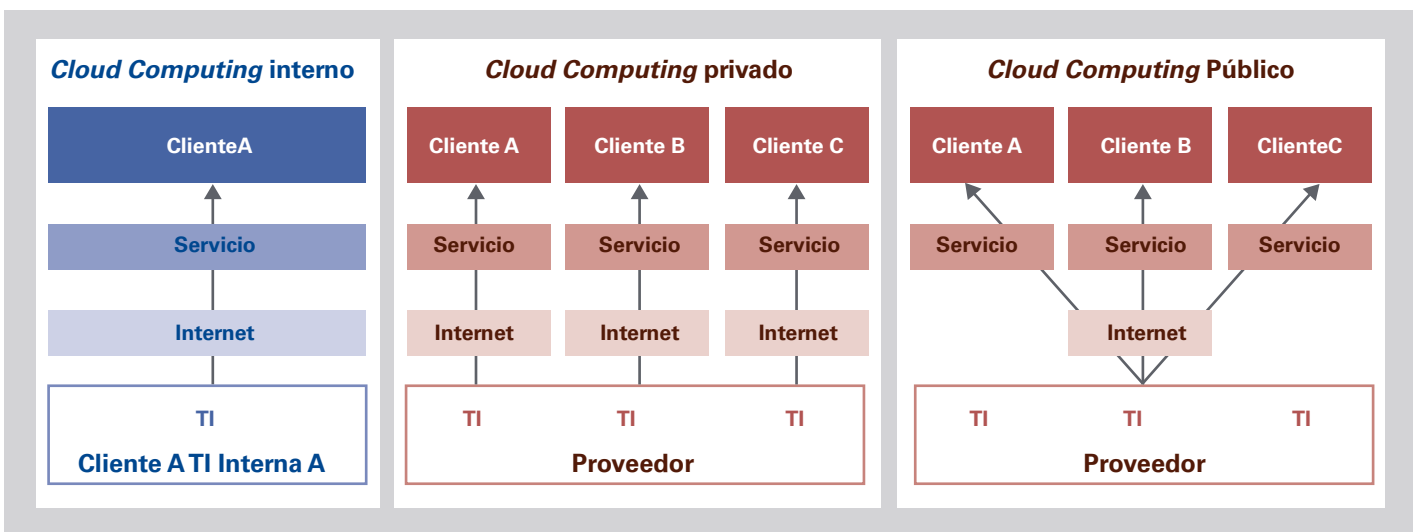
*Cloud Computing* interno

ClienteA

Servicio

Internet

TI

Cliente A TI Interna A

*Cloud Computing* privado

Cliente A

Cliente B

Cliente C

Servicio

Servicio

Servicio

Internet

Internet

Internet

TI

TI

TI

Proveedor

*Cloud Computing* Público

Cliente A

Cliente B

ClienteC

Servicio

Servicio

Servicio

Internet

TI

TI

TI

Proveedor